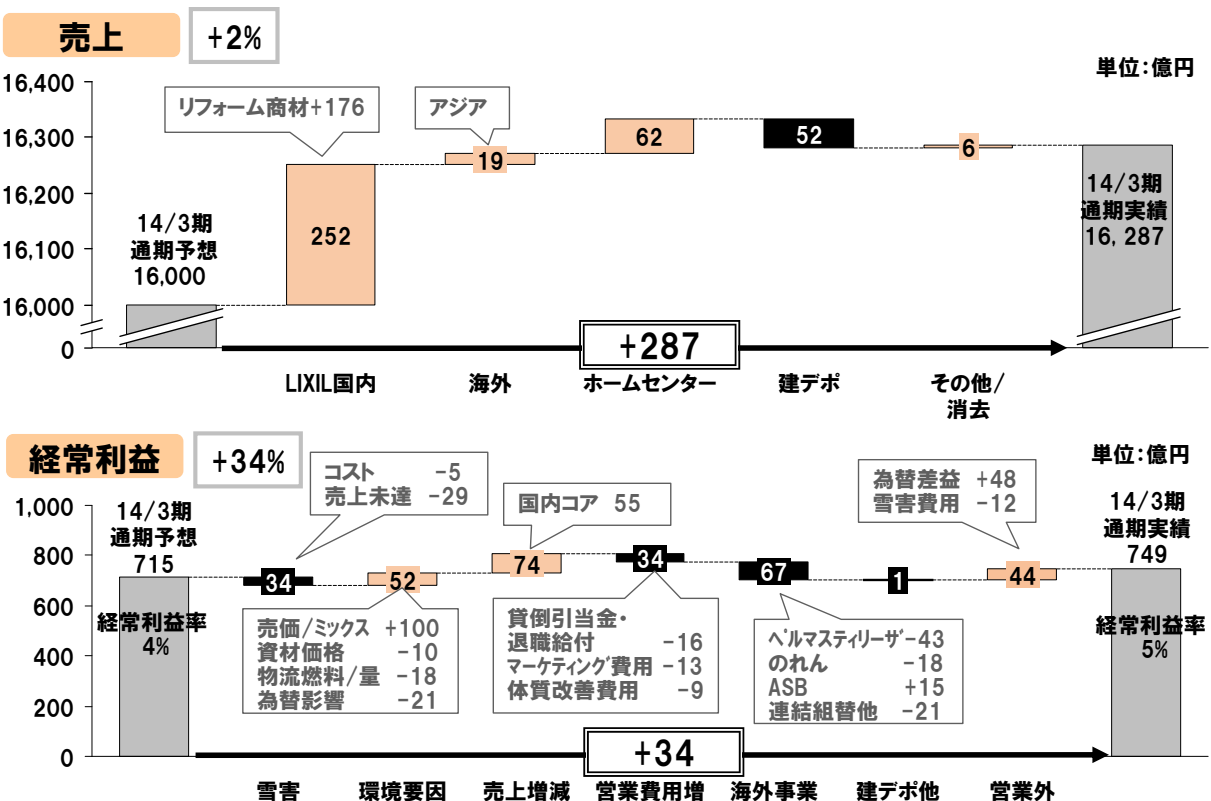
売上 +2%

単位:億円

16,400
16,300
16,200
16,100
16,000
0

リフォーム商材+176

アジア

14/3期
通期予想
16,000

252

19

62

52

6

14/3期
通期実績
16, 287

+287

LIXIL国内
海外
ホームセンター
建デポ
その他/消去

経常利益 +34%

単位:億円

1,000
800
600
400
200
0

14/3期
通期予想
715

経常利益率
4%

コスト -5
売上未達 -29

34

52

国内コア 55

74

34

67

1

為替差益 +48
雪害費用 -12

44

14/3期
通期実績
749

経常利益率
5%

売価/ミックス +100
資材価格 -10
物流燃料/量 -18
為替影響 -21

貸倒引当金・
退職給付 -16
マーケティング費用 -13
体質改善費用 -9

ペルマスティリーザ -43
のれん -18
ASB +15
連結組替他 -21

+34

雪害
環境要因
売上増減
営業費用増
海外事業
建デポ他
営業外